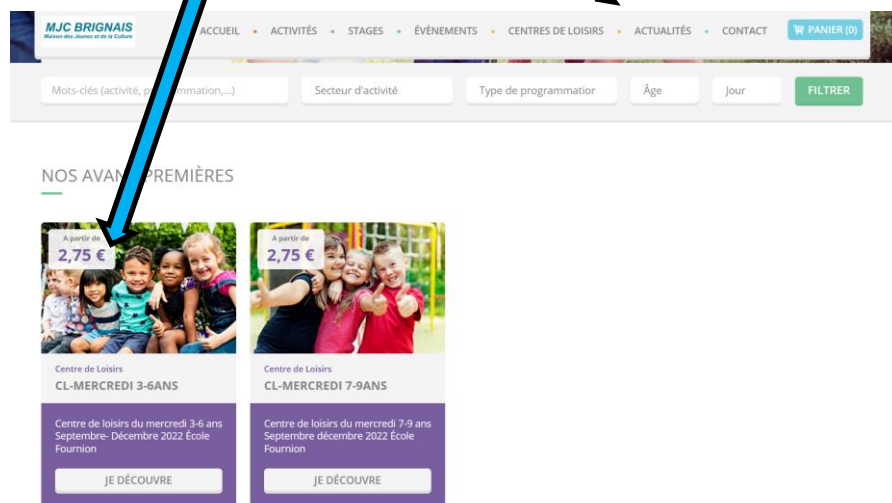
MJC BRIGNAIS
Maison des Jeunes et de la Culture

ACCUEIL • ACTIVITÉS • STAGES • ÉVÈNEMENTS • CENTRES DE LOISIRS • ACTUALITÉS • CONTACT

PANIER (0)

Mots-clés (activité, p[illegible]mmation,...)

Secteur d'activité

Type de programmatior

Âge

Jour

FILTRER

NOS AVAN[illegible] PREMIÈRES

A partir de
2,75 €

Centre de Loisirs
CL-MERCREDI 3-6ANS

Centre de loisirs du mercredi 3-6 ans Septembre- Décembre 2022 École Fournion

JE DÉCOUVRE

A partir de
2,75 €

Centre de Loisirs
CL-MERCREDI 7-9ANS

Centre de loisirs du mercredi 7-9 ans Septembre décembre 2022 École Fournion

JE DÉCOUVRE